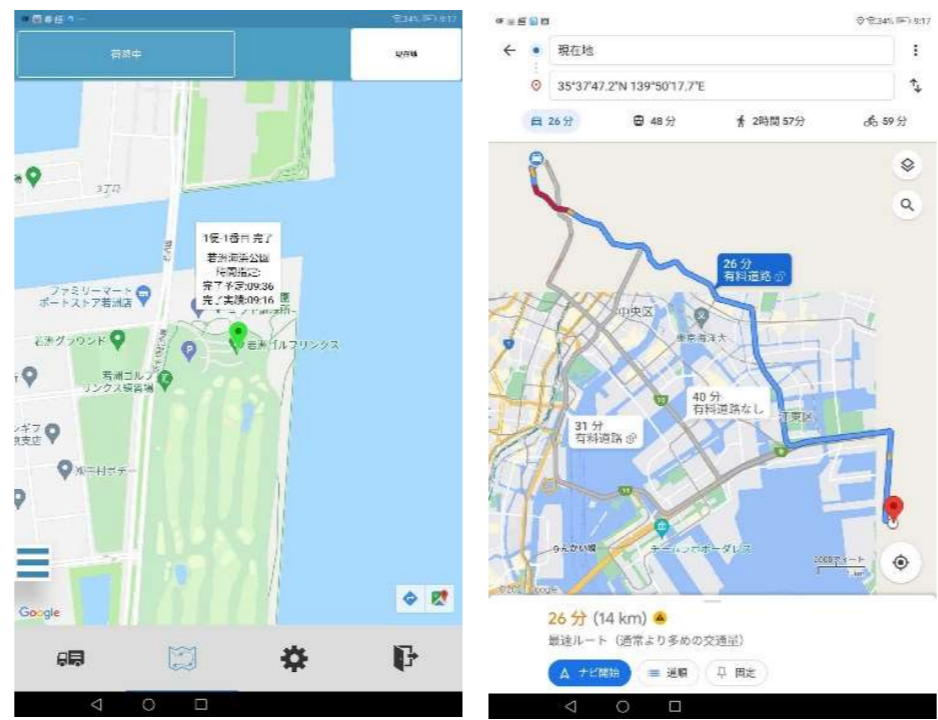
荷積中

1便-1番目 完了
若洲海浜公園
時間指定:
完了予定:09:36
完了実績:09:16

ファミリーマート
ポートストア若洲店

若洲グラウンド

若洲ゴルフリンクス

Google

現在地
35°37'47.2"N 139°50'17.7"E

26 分
48 分
2時間 57分
59 分

26 分
有料道路

中央区

40 分
有料道路なし

31 分
有料道路

江東区

26 分 (14 km)
最速ルート (通常より多めの交通量)

ナビ開始
経路
固定